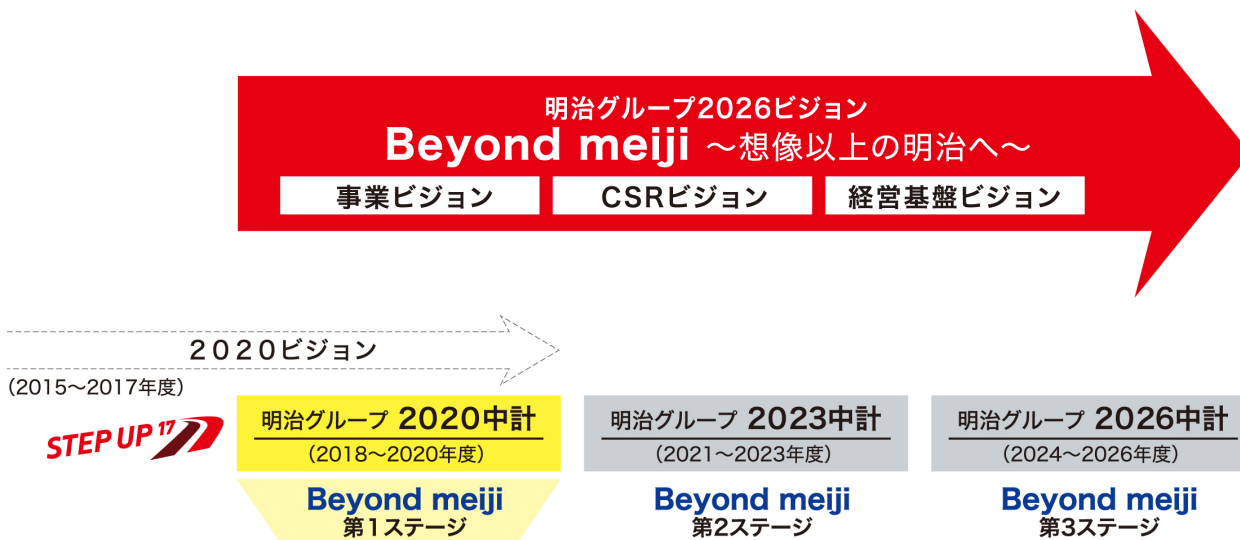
明治グループ2026ビジョン
Beyond meiji ～想像以上の明治へ～

事業ビジョン

CSRビジョン

経営基盤ビジョン

２０２０ビジョン

(2015～2017年度)

STEP UP 17

明治グループ 2020中計
(2018～2020年度)

Beyond meiji
第1ステージ

明治グループ 2023中計
(2021～2023年度)

Beyond meiji
第2ステージ

明治グループ 2026中計
(2024～2026年度)

Beyond meiji
第3ステージ